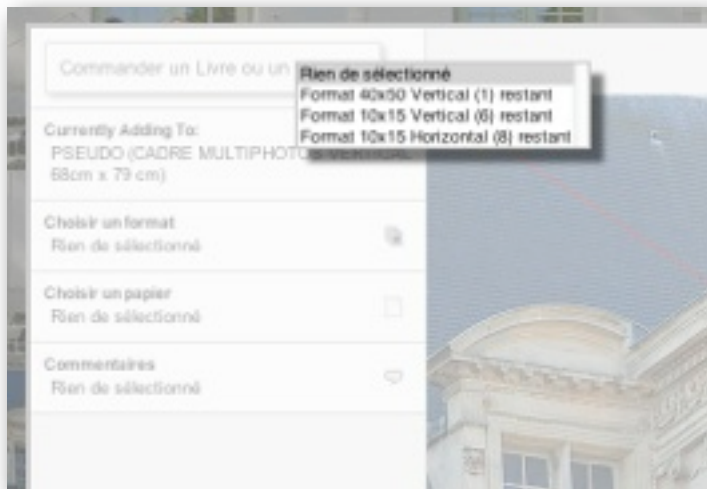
Commander un Livre ou un

Rien de sélectionné
Format 40x50 Vertical (1) restant
Format 10x15 Vertical (6) restant
Format 10x15 Horizontal (8) restant

Currently Adding To:
PSEUDO (CADRE MULTIPHOTO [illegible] VERTICAL 68cm x 79 cm)

Choisir un format
Rien de sélectionné

Choisir un papier
Rien de sélectionné

Commentaires
Rien de sélectionné